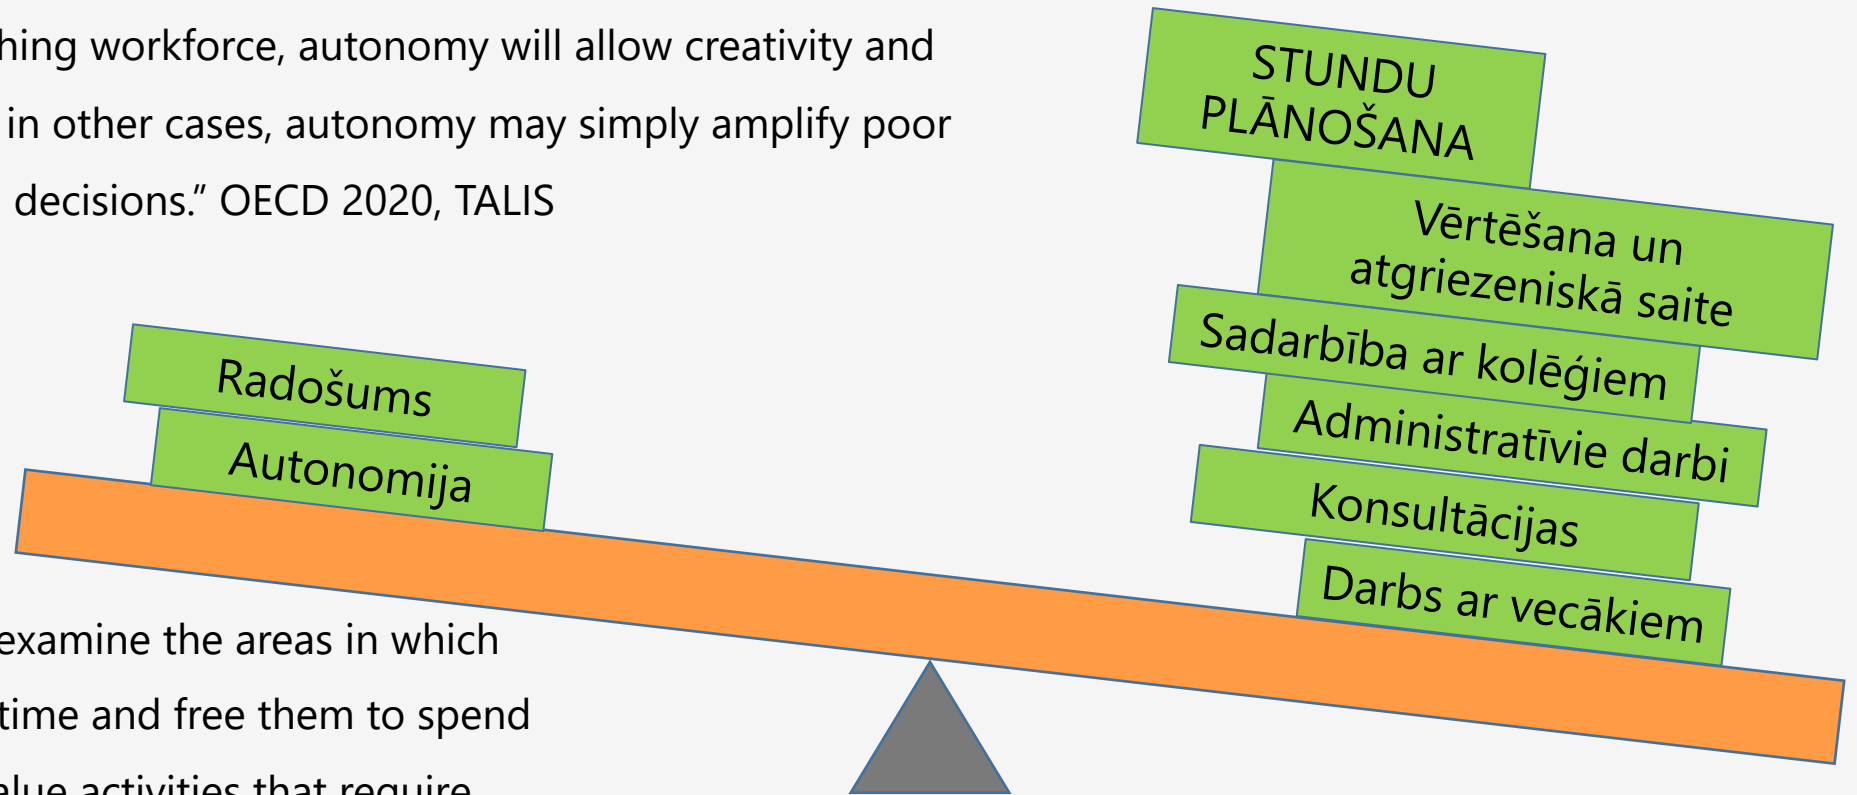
hing workforce, autonomy will allow creativity and in other cases, autonomy may simply amplify poor decisions." OECD 2020, TALIS

STUNDU PLĀNOŠANA

Vērtēšana un atgriezeniskā saite

Radošums

Autonomija

Sadarbība ar kolēģiem

Administratīvie darbi

Konsultācijas

Darbs ar vecākiem

examine the areas in which time and free them to spend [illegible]lue activities that require